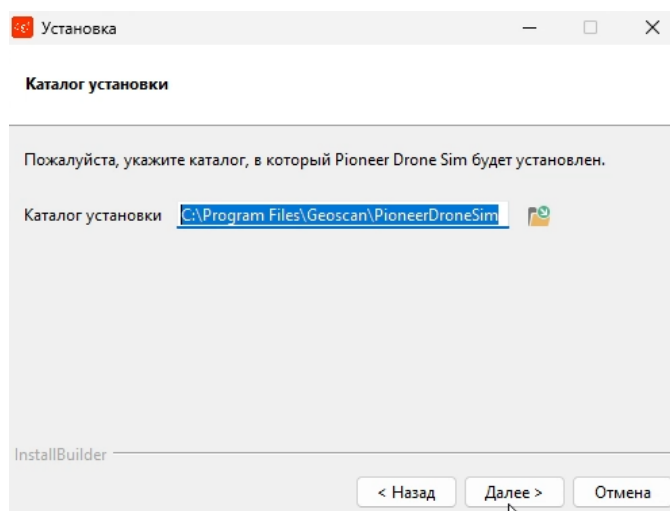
Установка

Каталог установки

Пожалуйста, укажите каталог, в который Pioneer Drone Sim будет установлен.

Каталог установки C:\Program Files\Geoscan\PioneerDroneSim

InstallBuilder

< Назад Далее > Отмена